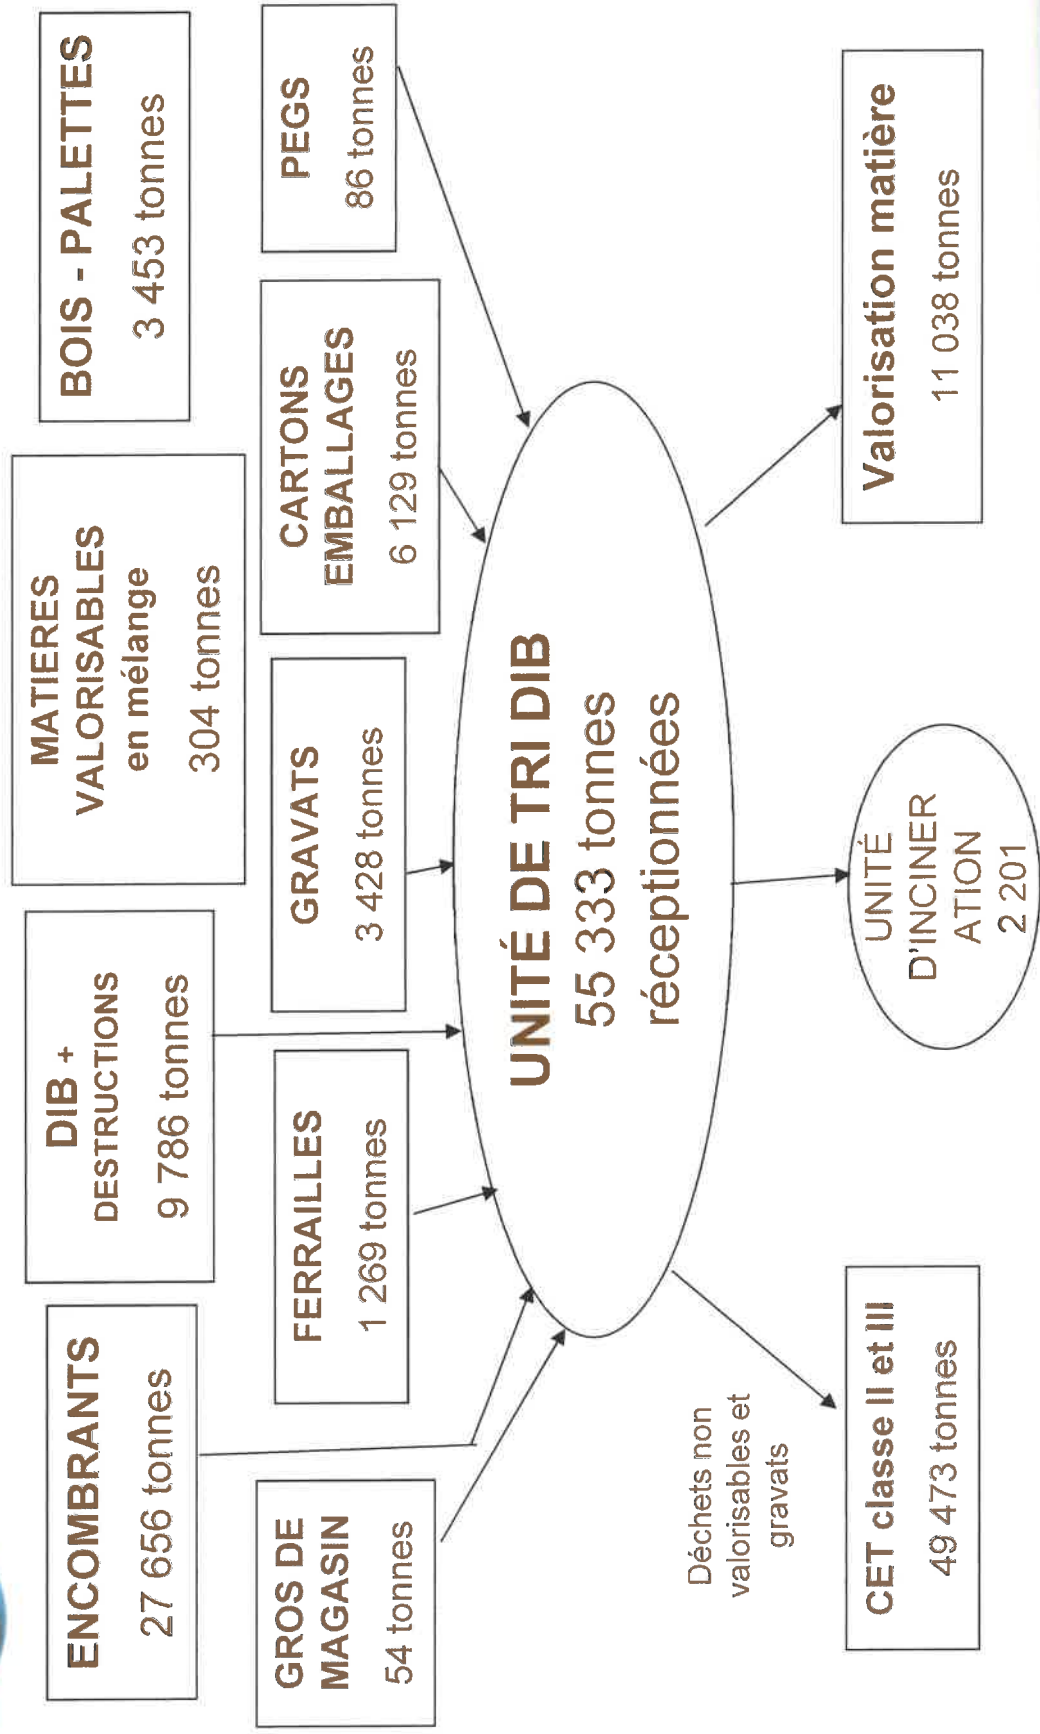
BOIS - PALETTES
3 453 tonnes

PEGS
86 tonnes

MATIERES VALORISABLES en mélange
304 tonnes

CARTONS EMBALLAGES
6 129 tonnes

GRAVATS
3 428 tonnes

DIB + DESTRUCTIONS
9 786 tonnes

FERRAILLES
1 269 tonnes

ENCOMBRANTS
27 656 tonnes

GROS DE MAGASIN
54 tonnes

UNITÉ DE TRI DIB
55 333 tonnes réceptionnées

Valorisation matière
11 038 tonnes

UNITÉ D'INCINER ATION
2 201

Déchets non valorisables et gravats

CET classe II et III
49 473 tonnes